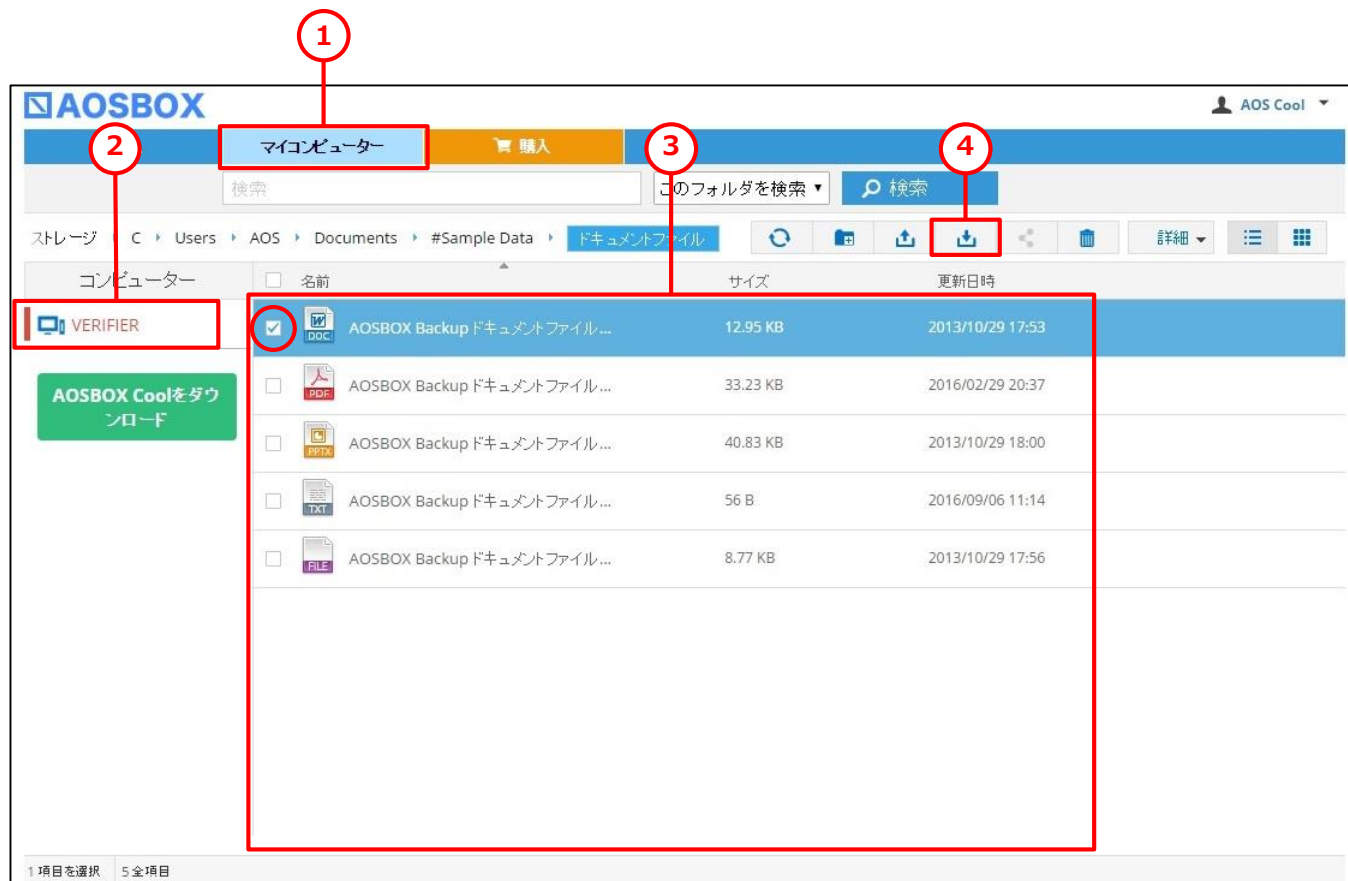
①

AOSBOX

AOS Cool

②

マイコンピューター

購入

③

④

検索

このフォルダを検索

検索

ストレージ › C › Users › AOS › Documents › #Sample Data › ドキュメントファイル

詳細

コンピューター

VERIFIER

AOSBOX Coolをダウンロード

| | 名前 | サイズ | 更新日時 |
|---|---|---|---|
| DOC | AOSBOX Backup ドキュメントファイル... | 12.95 KB | 2013/10/29 17:53 |
| PDF | AOSBOX Backup ドキュメントファイル... | 33.23 KB | 2016/02/29 20:37 |
| PPTX | AOSBOX Backup ドキュメントファイル... | 40.83 KB | 2013/10/29 18:00 |
| TXT | AOSBOX Backup ドキュメントファイル... | 56 B | 2016/09/06 11:14 |
| FILE | AOSBOX Backup ドキュメントファイル... | 8.77 KB | 2013/10/29 17:56 |

1 項目を選択　5 全項目